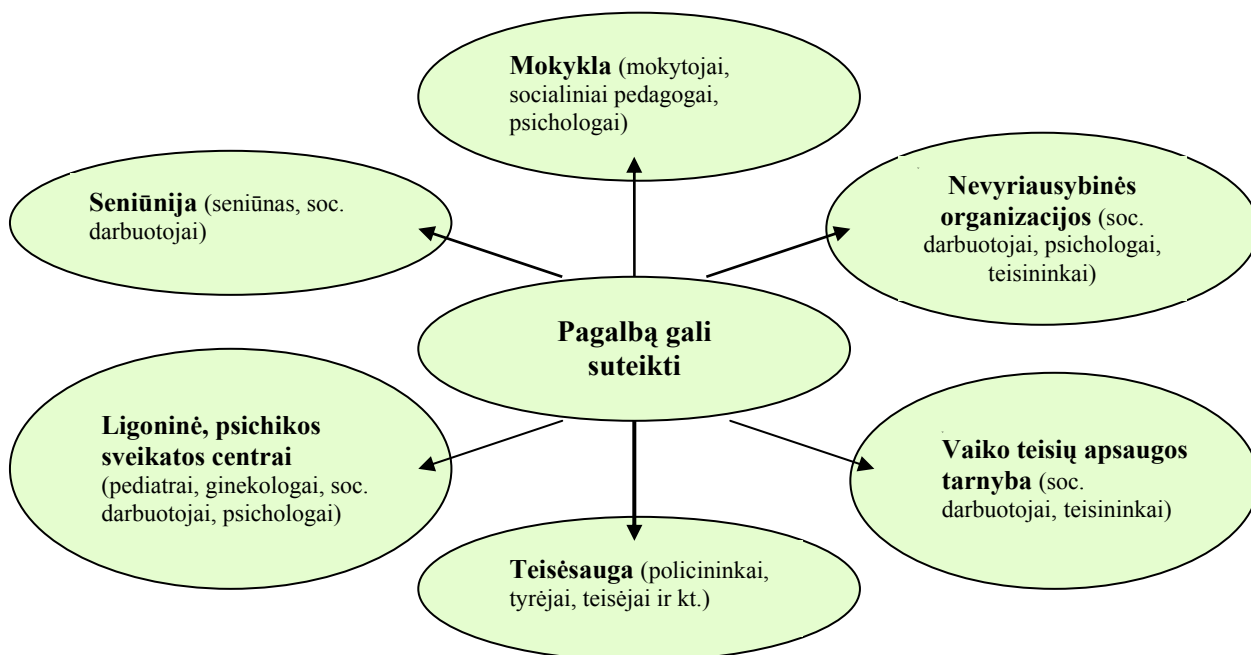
Mokykla (mokytojai, socialiniai pedagogai, psichologai)

Seniūnija (seniūnas, soc. darbuotojai)

Nevyriausybinės organizacijos (soc. darbuotojai, psichologai, teisininkai)

Pagalbą gali suteikti

Ligoninė, psichikos sveikatos centrai (pediatrai, ginekologai, soc. darbuotojai, psichologai)

Vaiko teisių apsaugos tarnyba (soc. darbuotojai, teisininkai)

Teisėsauga (policininkai, tyrėjai, teisėjai ir kt.)